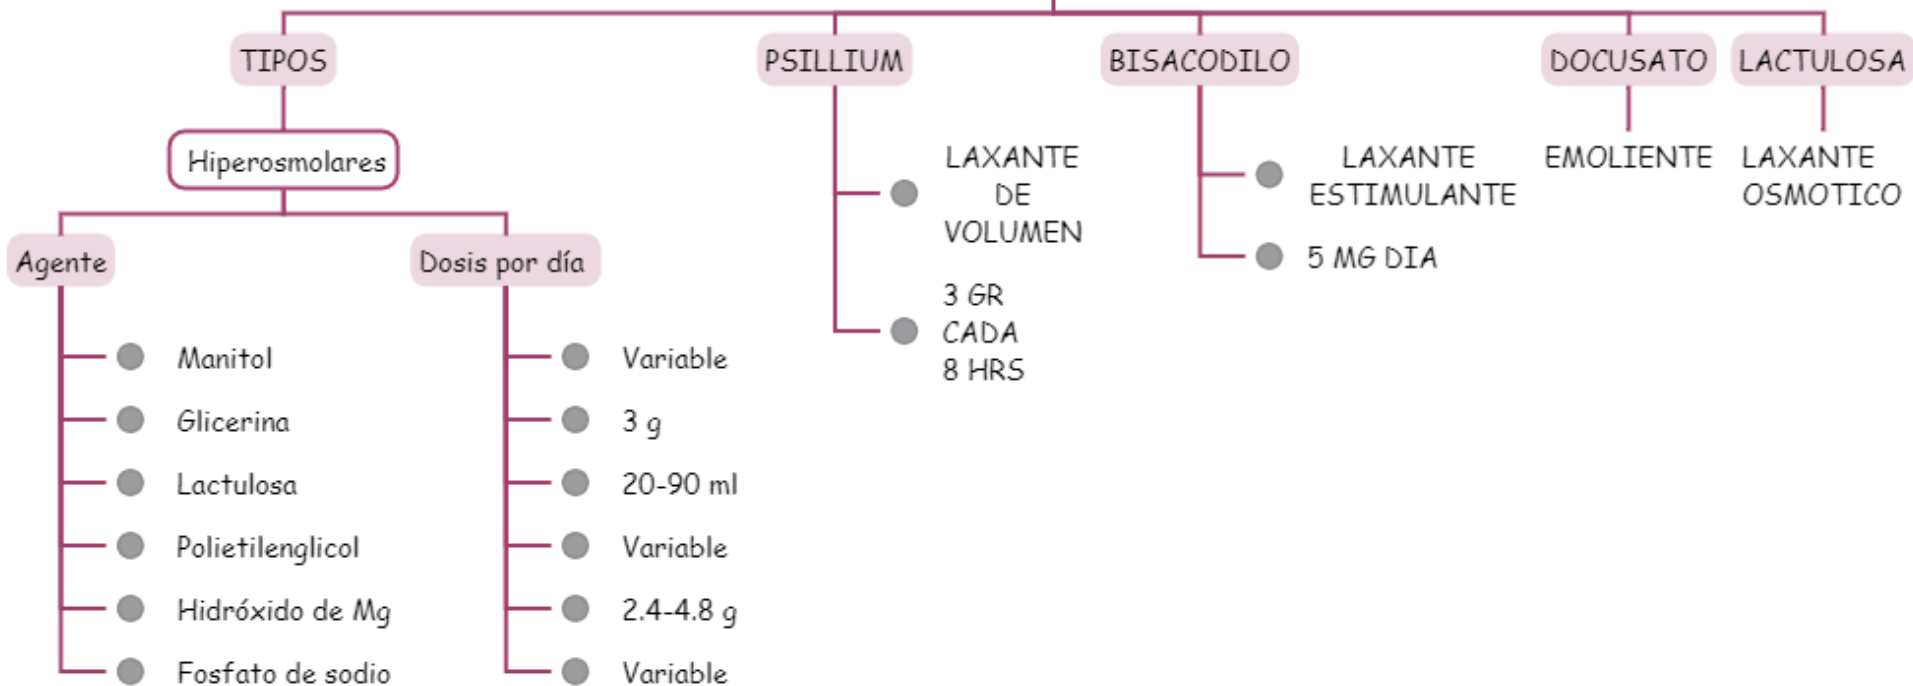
TIPOS

Hiperosmolares

Agente

Manitol

Glicerina

Lactulosa

Polietilenglicol

Hidróxido de Mg

Fosfato de sodio

Dosis por día

Variable

3 g

20-90 ml

Variable

2.4-4.8 g

Variable

PSILLIUM

LAXANTE DE VOLUMEN

3 GR CADA 8 HRS

BISACODILO

LAXANTE ESTIMULANTE

5 MG DIA

DOCUSATO

EMOLIENTE

LACTULOSA

LAXANTE OSMOTICO